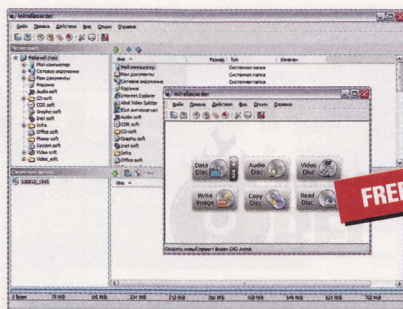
InfraRecorder

Файл Правка Действия Вид Опции Справка

Рабочий стол
Мои компьютер
Сетевое окружение
Мои документы
Корзина
Audio soft
CD-soft
CDR soft
Graphic soft
Inet soft
Infra
Office soft
Phone soft
System soft
Video soft
Video_edit

Имя Размер Тип Изменен
Мой компьютер Системная папка
Мои документы Системная папка
Сетевое окружение Системная папка
Корзина Системная папка
Internet Explorer
Audio soft
CD-soft
CDR soft
Graphic soft
Inet soft
Infra
Office soft

InfraRecorder
Файл Правка Действия Вид Опции Справка

Data Disc
Audio Disc
Video Disc
Write Image
Copy Disc
Read Disc

FREE

0 Байт 79 MB 158 MB 234 MB 313 MB 391 MB 469 MB 548 MB 626 MB 703 MB